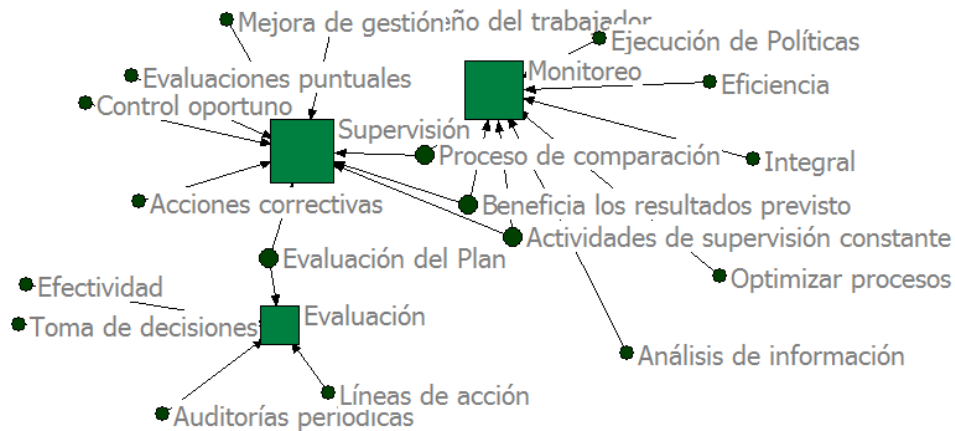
Mejora de gestión ño del trabajador
Ejecución de Políticas
Monitoreo
Eficiencia
Evaluaciones puntuales
Control oportuno
Supervisión
Proceso de comparación
Integral
Acciones correctivas
Beneficia los resultados previsto
Actividades de supervisión constante
Evaluación del Plan
Optimizar procesos
Efectividad
Toma de decisiones
Evaluación
Análisis de información
Líneas de acción
Auditorías periodicas